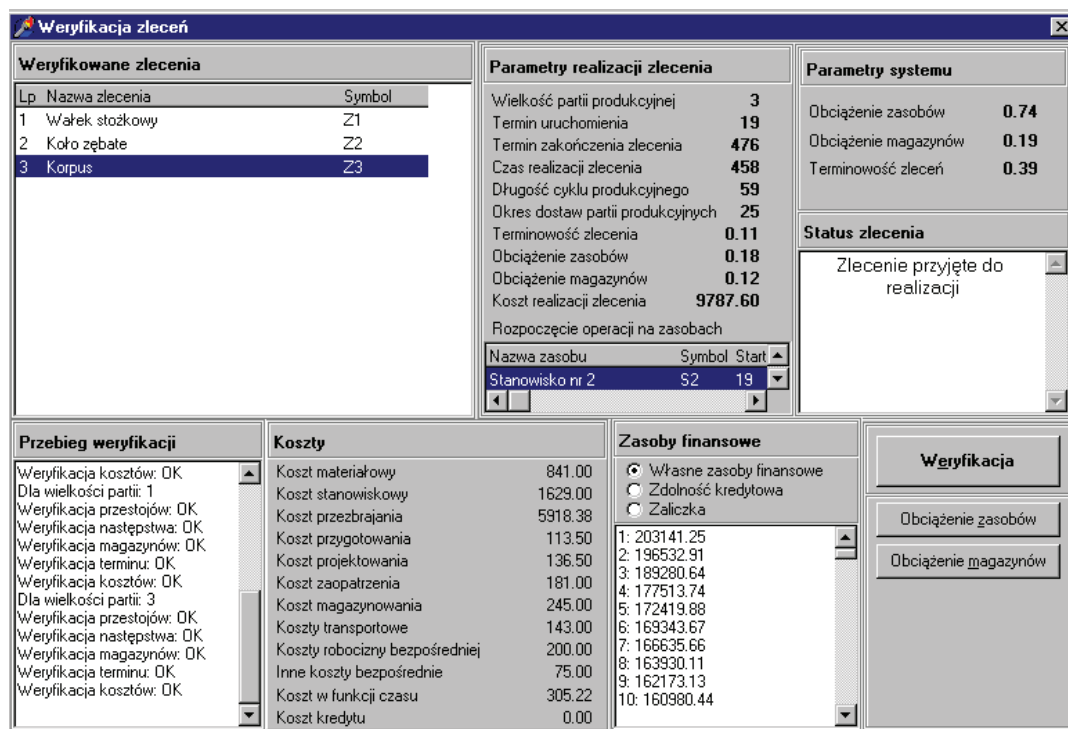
Weryfikacja zleceń

Weryfikowane zlecenia

| Lp | Nazwa zlecenia | Symbol |
|---|---|---|
| 1 | Wałek stożkowy | Z1 |
| 2 | Koło zębate | Z2 |
| 3 | Korpus | Z3 |

Parametry realizacji zlecenia

| | |
|---|---|
| Wielkość partii produkcyjnej | 3 |
| Termin uruchomienia | 19 |
| Termin zakończenia zlecenia | 476 |
| Czas realizacji zlecenia | 458 |
| Długość cyklu produkcyjnego | 59 |
| Okres dostaw partii produkcyjnych | 25 |
| Terminowość zlecenia | 0.11 |
| Obciążenie zasobów | 0.18 |
| Obciążenie magazynów | 0.12 |
| Koszt realizacji zlecenia | 9787.60 |

Rozpoczęcie operacji na zasobach

| Nazwa zasobu | Symbol | Start |
|---|---|---|
| Stanowisko nr 2 | S2 | 19 |

Parametry systemu

| | |
|---|---|
| Obciążenie zasobów | 0.74 |
| Obciążenie magazynów | 0.19 |
| Terminowość zleceń | 0.39 |

Status zlecenia

Zlecenie przyjęte do realizacji

Przebieg weryfikacji

Weryfikacja kosztów: OK
Dla wielkości partii: 1
Weryfikacja przestojów: OK
Weryfikacja następstwa: OK
Weryfikacja magazynów: OK
Weryfikacja terminu: OK
Weryfikacja kosztów: OK
Dla wielkości partii: 3
Weryfikacja przestojów: OK
Weryfikacja następstwa: OK
Weryfikacja magazynów: OK
Weryfikacja terminu: OK
Weryfikacja kosztów: OK

Koszty

| | |
|---|---|
| Koszt materiałowy | 841.00 |
| Koszt stanowiskowy | 1629.00 |
| Koszt przezbrajania | 5918.38 |
| Koszt przygotowania | 113.50 |
| Koszt projektowania | 136.50 |
| Koszt zaopatrzenia | 181.00 |
| Koszt magazynowania | 245.00 |
| Koszty transportowe | 143.00 |
| Koszty robocizny bezpośredniej | 200.00 |
| Inne koszty bezpośrednie | 75.00 |
| Koszt w funkcji czasu | 305.22 |
| Koszt kredytu | 0.00 |

Zasoby finansowe

Własne zasoby finansowe
Zdolność kredytowa
Zaliczka

1: 203141.25
2: 196532.91
3: 189280.64
4: 177513.74
5: 172419.88
6: 169343.67
7: 166635.66
8: 163930.11
9: 162173.13
10: 160980.44

Weryfikacja

Obciążenie zasobów

Obciążenie magazynów